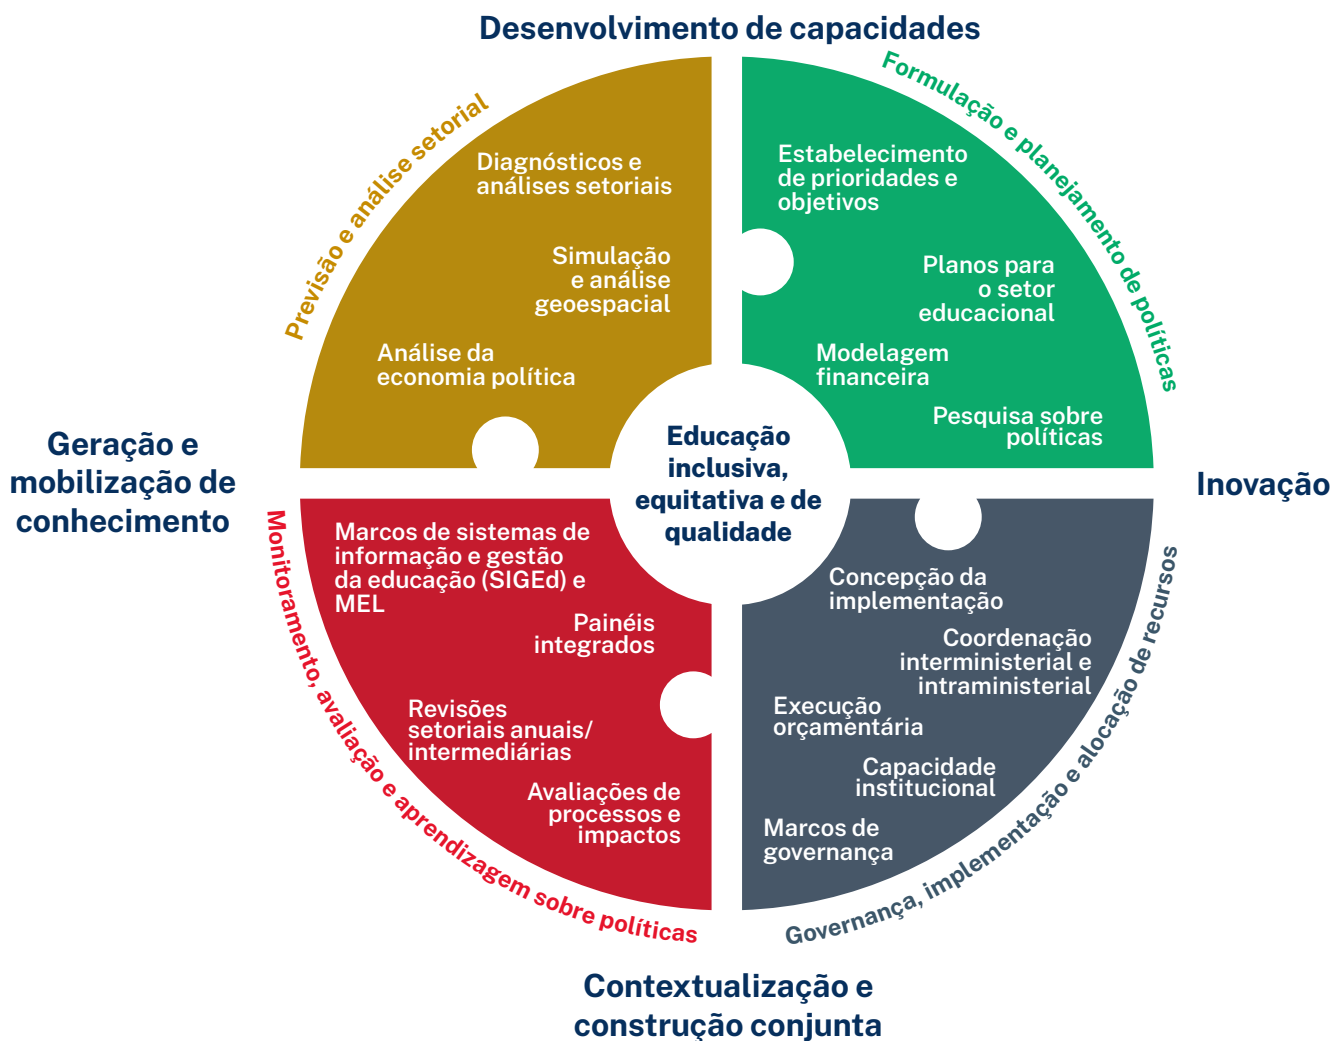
Desenvolvimento de capacidades

Previsão e análise setorial

Diagnósticos e análises setoriais

Simulação e análise geoespacial

Análise da economia política

Formulação e planejamento de políticas

Estabelecimento de prioridades e objetivos

Planos para o setor educacional

Modelagem financeira

Pesquisa sobre políticas

Geração e mobilização de conhecimento

Educação inclusiva, equitativa e de qualidade

Inovação

Monitoramento, avaliação e aprendizagem sobre políticas

Marcos de sistemas de informação e gestão da educação (SIGEd) e MEL

Painéis integrados

Revisões setoriais anuais/ intermediárias

Avaliações de processos e impactos

Governança, implementação e alocação de recursos

Concepção da implementação

Coordenação interministerial e intraministerial

Execução orçamentária

Capacidade institucional

Marcos de governança

Contextualização e construção conjunta